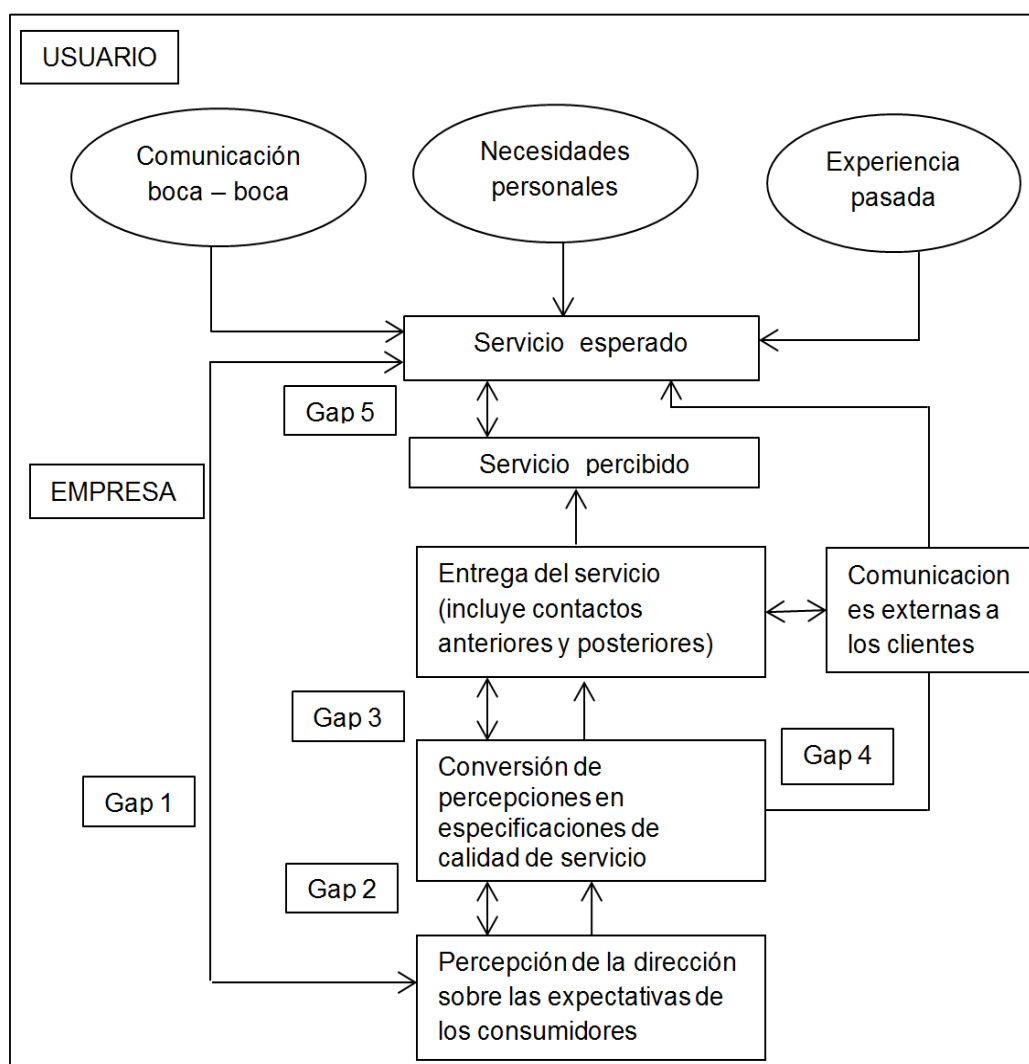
USUARIO

Comunicación boca – boca

Necesidades personales

Experiencia pasada

Servicio esperado

Gap 5

Servicio percibido

EMPRESA

Entrega del servicio (incluye contactos anteriores y posteriores)

Comunicacion es externas a los clientes

Gap 3

Gap 4

Conversión de percepciones en especificaciones de calidad de servicio

Gap 1

Gap 2

Percepción de la dirección sobre las expectativas de los consumidores